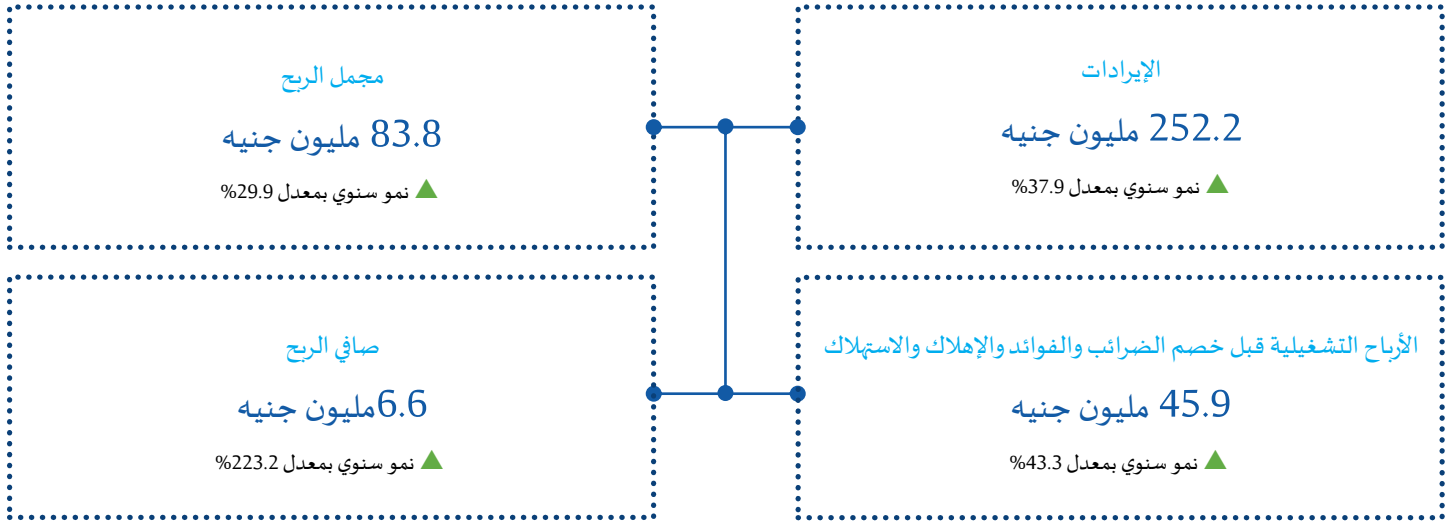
الإيرادات

252.2 مليون جنيه

نمو سنوي بمعدل 37.9%

مجمل الربح

83.8 مليون جنيه

نمو سنوي بمعدل 29.9%

الأرباح التشغيلية قبل خصم الضرائب والفوائد والإهلاك والاستهلاك

45.9 مليون جنيه

نمو سنوي بمعدل 43.3%

صافي الربح

6.6مليون جنيه

نمو سنوي بمعدل 223.2%